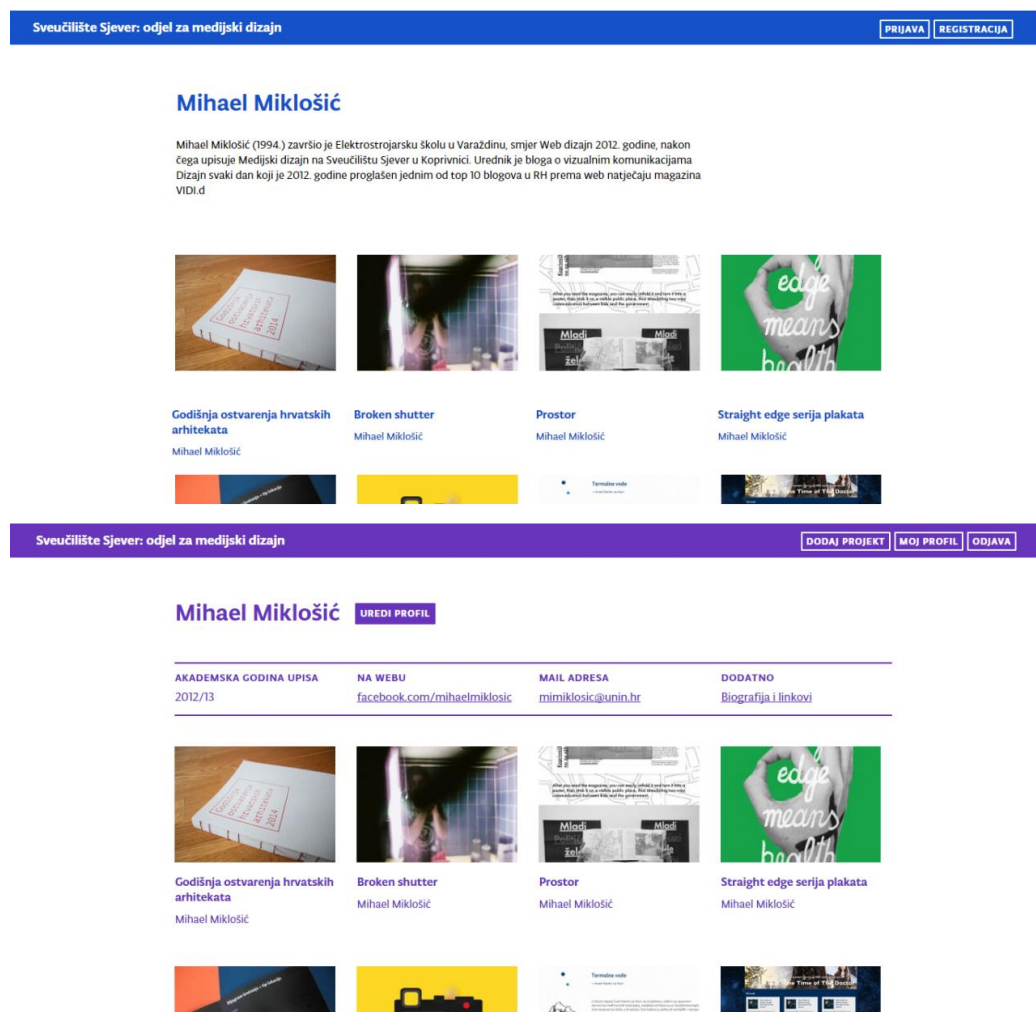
Sveučilište Sjever: odjel za medijski dizajn

PRIJAVA REGISTRACIJA

Mihael Miklošić

Mihael Miklošić (1994.) završio je Elektrostrojarsku školu u Varaždinu, smjer Web dizajn 2012. godine, nakon čega upisuje Medijski dizajn na Sveučilištu Sjever u Koprivnici. Urednik je bloga o vizualnim komunikacijama Dizajn svaki dan koji je 2012. godine proglašen jednim od top 10 blogova u RH prema web natječaju magazina VIDI.d

edge means health

Godišnja ostvarenja hrvatskih arhitekata
Mihael Miklošić

Broken shutter
Mihael Miklošić

Prostor
Mihael Miklošić

Straight edge serija plakata
Mihael Miklošić

Sveučilište Sjever: odjel za medijski dizajn

DODAJ PROJEKT MOJ PROFIL ODJAVA

Mihael Miklošić UREDI PROFIL

| AKADEMSKA GODINA UPISA | NA WEBU | MAIL ADRESA | DODATNO |
|---|---|---|---|
| 2012/13 | facebook.com/mihaelmiklosic | mimiklosic@unin.hr | Biografija i linkovi |

edge means health

Godišnja ostvarenja hrvatskih arhitekata
Mihael Miklošić

Broken shutter
Mihael Miklošić

Prostor
Mihael Miklošić

Straight edge serija plakata
Mihael Miklošić